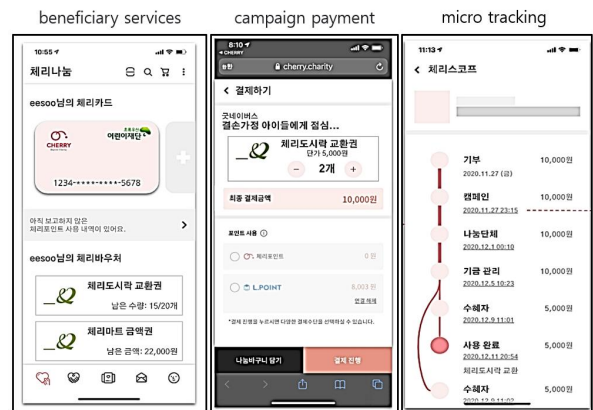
beneficiary services

10:55

체리나눔

eesoo님의 체리카드

CHERRY

어린이재단

1234-****-****-5678

아직 보고하지 않은 체리포인트 사용 내역이 있어요.

eesoo님의 체리바우처

체리도시락 교환권

남은 수량: 15/20개

체리마트 금액권

남은 금액: 22,000원

campaign payment

8:10

CHERRY

cherry.charity

결제하기

굿네이버스

결손가정 아이들에게 점심...

체리도시락 교환권

단가 5,000원

2개

최종 결제금액

10,000원

포인트 사용

체리포인트

L.POINT

나눔바구니 담기

결제 진행

micro tracking

11:13

체리스코프

기부

2020.11.27 (금)

10,000원

캠페인

2020.11.27 23:15

10,000원

나눔단체

2020.12.1 00:10

10,000원

기금 관리

2020.12.5 10:23

10,000원

수혜자

2020.12.9 11:01

5,000원

사용 완료

2020.12.11 20:54

체리도시락 교환

5,000원

수혜자

5,000원